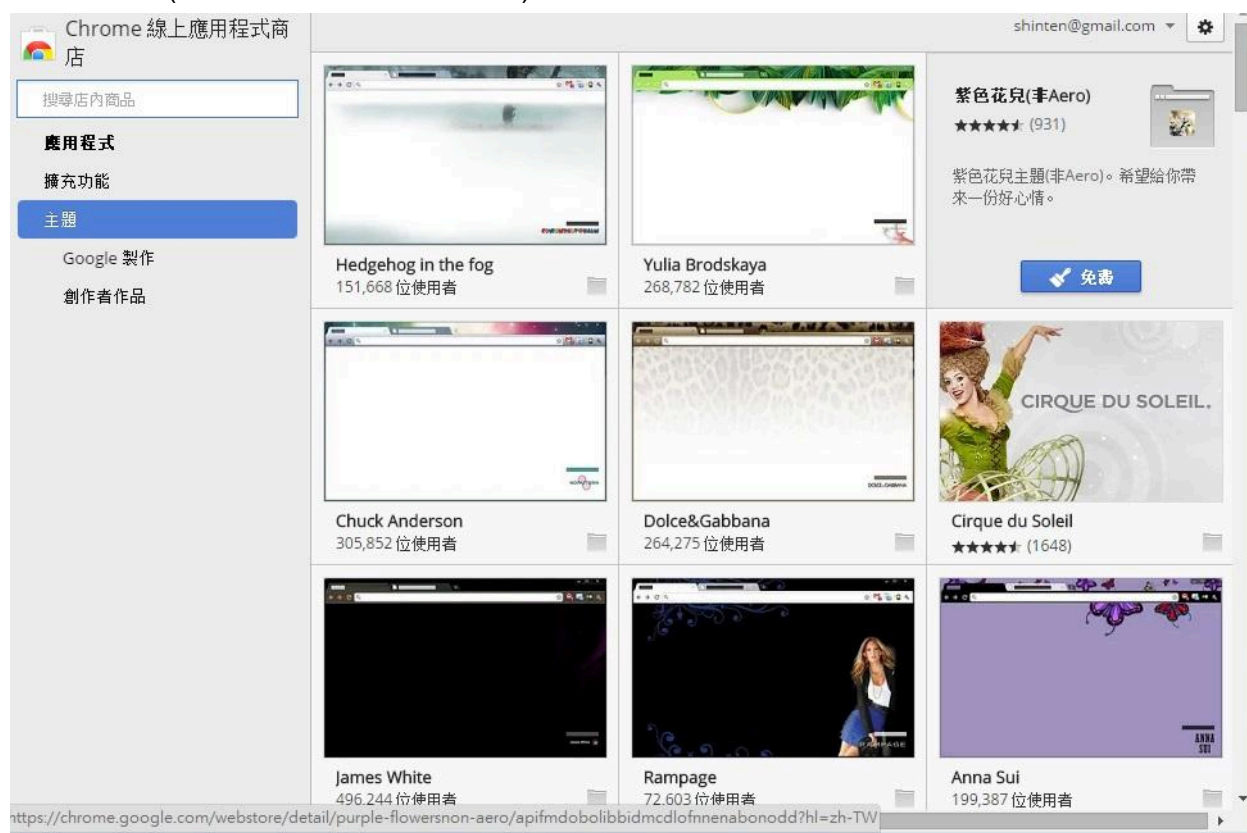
Chrome 線上應用程式商店

shinten@gmail.com

搜尋店內商品

應用程式

擴充功能

主題

Google 製作

創作者作品

Hedgehog in the fog
151,668 位使用者

Yulia Brodskaya
268,782 位使用者

紫色花兒(非Aero)
★★★★★ (931)

紫色花兒主題(非Aero)。希望給你帶來一份好心情。

免費

Chuck Anderson
305,852 位使用者

Dolce&Gabbana
264,275 位使用者

CIRQUE DU SOLEIL.

Cirque du Soleil
★★★★★ (1648)

RAMPAGE

ANNA SUI

James White
496,244 位使用者

Rampage
72,603 位使用者

Anna Sui
199,387 位使用者

https://chrome.google.com/webstore/detail/purple-flowersnon-aero/apifmdobolibbidmcdlofnnenabonodd?hl=zh-TW